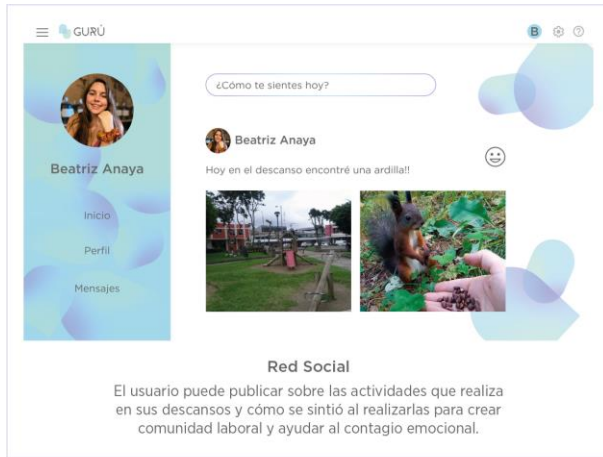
GURÚ

B

Beatriz Anaya

Inicio

Perfil

Mensajes

¿Cómo te sientes hoy?

Beatriz Anaya

Hoy en el descanso encontré una ardilla!!

Red Social

El usuario puede publicar sobre las actividades que realiza en sus descansos y cómo se sintió al realizarlas para crear comunidad laboral y ayudar al contagio emocional.